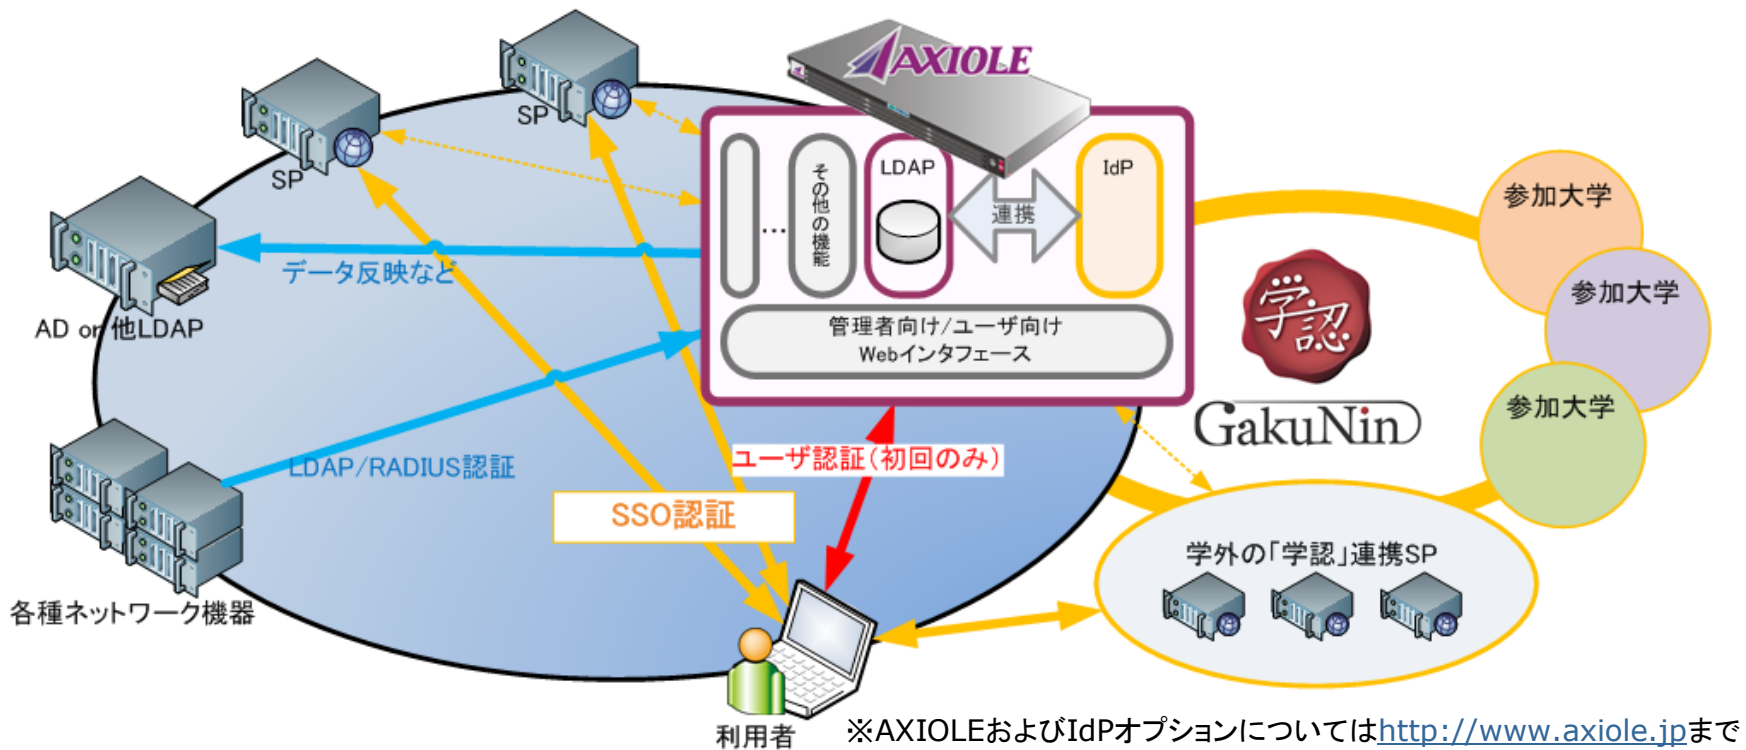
AXIOLE

SP

SP

AD or 他LDAP

データ反映など

その他の機能

…

LDAP

連携

IdP

管理者向け/ユーザ向け Webインタフェース

参加大学

参加大学

参加大学

学認

GakuNin

LDAP/RADIUS認証

ユーザ認証(初回のみ)

SSO認証

各種ネットワーク機器

学外の「学認」連携SP

利用者

※AXIOLEおよびIdPオプションについてはhttp://www.axiole.jpまで